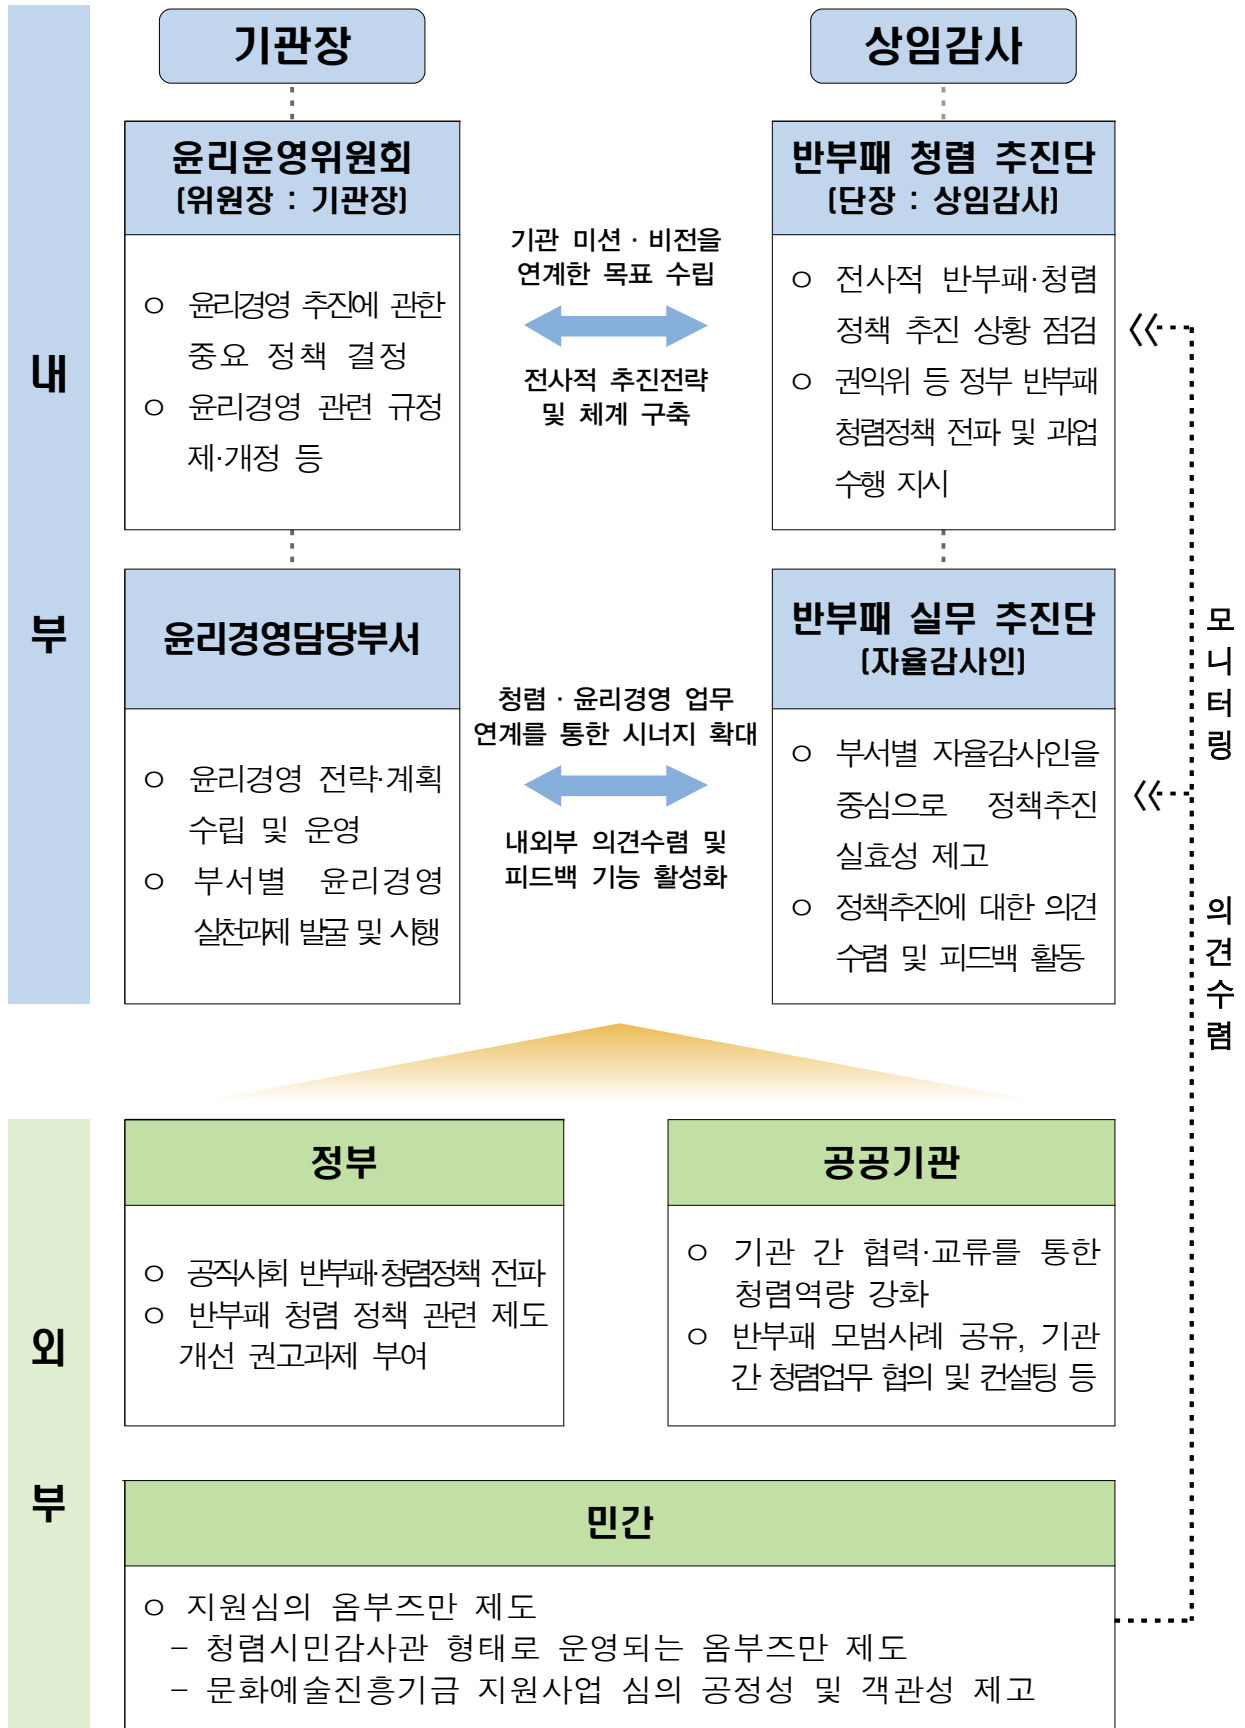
내
부

기관장

상임감사

윤리운영위원회
(위원장 : 기관장)

○ 윤리경영 추진에 관한 중요 정책 결정
○ 윤리경영 관련 규정 제·개정 등

기관 미션 · 비전을 연계한 목표 수립

전사적 추진전략 및 체계 구축

반부패 청렴 추진단
(단장 : 상임감사)

○ 전사적 반부패·청렴 정책 추진 상황 점검
○ 권익위 등 정부 반부패 청렴정책 전파 및 과업 수행 지시

윤리경영담당부서

○ 윤리경영 전략·계획 수립 및 운영
○ 부서별 윤리경영 실천과제 발굴 및 시행

청렴 · 윤리경영 업무 연계를 통한 시너지 확대

내외부 의견수렴 및 피드백 기능 활성화

반부패 실무 추진단
(자율감사인)

○ 부서별 자율감사인을 중심으로 정책추진 실효성 제고
○ 정책추진에 대한 의견 수렴 및 피드백 활동

모
니
터
링

의
견
수
렴

외
부

정부

○ 공직사회 반부패·청렴정책 전파
○ 반부패 청렴 정책 관련 제도 개선 권고과제 부여

공공기관

○ 기관 간 협력·교류를 통한 청렴역량 강화
○ 반부패 모범사례 공유, 기관 간 청렴업무 협의 및 컨설팅 등

민간

○ 지원심의 옴부즈만 제도
– 청렴시민감사관 형태로 운영되는 옴부즈만 제도
– 문화예술진흥기금 지원사업 심의 공정성 및 객관성 제고